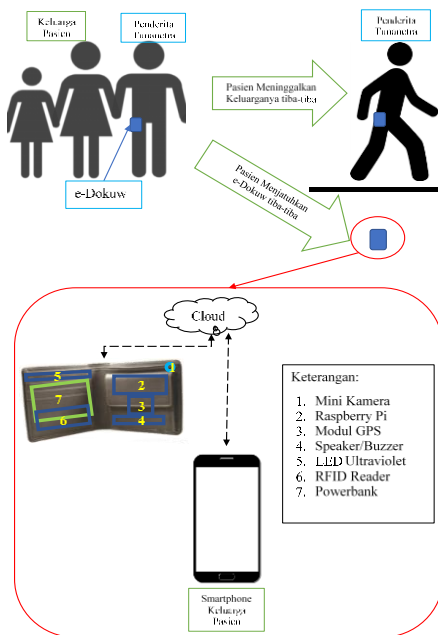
Keluarga Pasien

Penderita Demensia

Penderita Demensia

Pasien Meninggalkan Keluarganya tiba-tiba

e-Dokuw

Pasien Menjatuhkan e-Dokuw tiba-tiba

Cloud

5
7
6
1
2
3
4

Keterangan:
1. Mini Kamera
2. Raspberry Pi
3. Modul GPS
4. Speaker/Buzzer
5. LED Ultraviolet
6. RFID Reader
7. Powerbank

Smartphone Keluarga Pasien